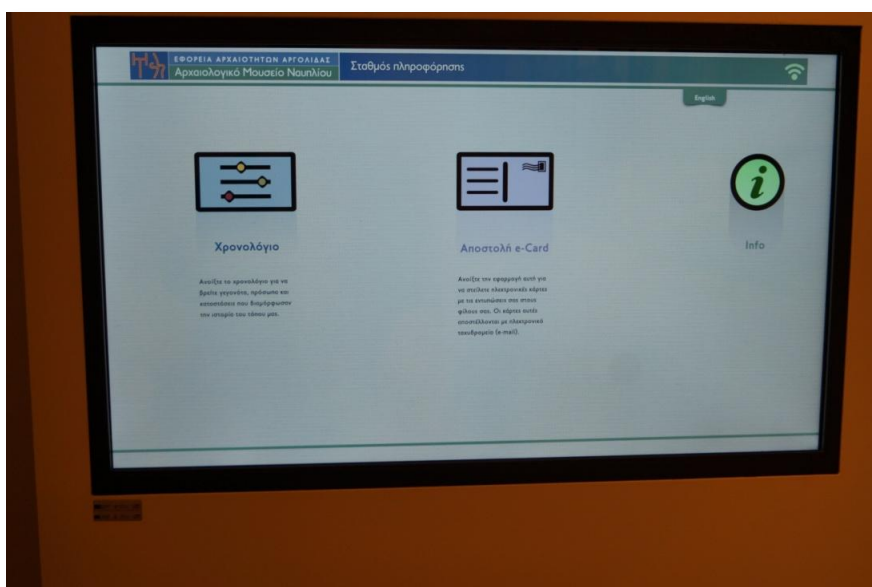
ΕΦΟΡΕΙΑ ΑΡΧΑΙΟΤΗΤΩΝ ΑΡΓΟΛΙΔΑΣ
Αρχαιολογικό Μουσείο Ναυπλίου

Σταθμός πληροφόρησης

English

Χρονολόγιο

Ανοίξτε το χρονολόγιο για να βρείτε γεγονότα, πρόσωπα και καταστάσεις που διαμόρφωσαν την ιστορία του τόπου μας.

Αποστολή e-Card

Ανοίξτε την εφαρμογή αυτή για να στείλετε ηλεκτρονικές κάρτες με τα εντυπώσεις σας στους φίλους σας. Οι κάρτες αυτές αποστέλλονται με ηλεκτρονικό ταχυδρομείο (e-mail).

Info